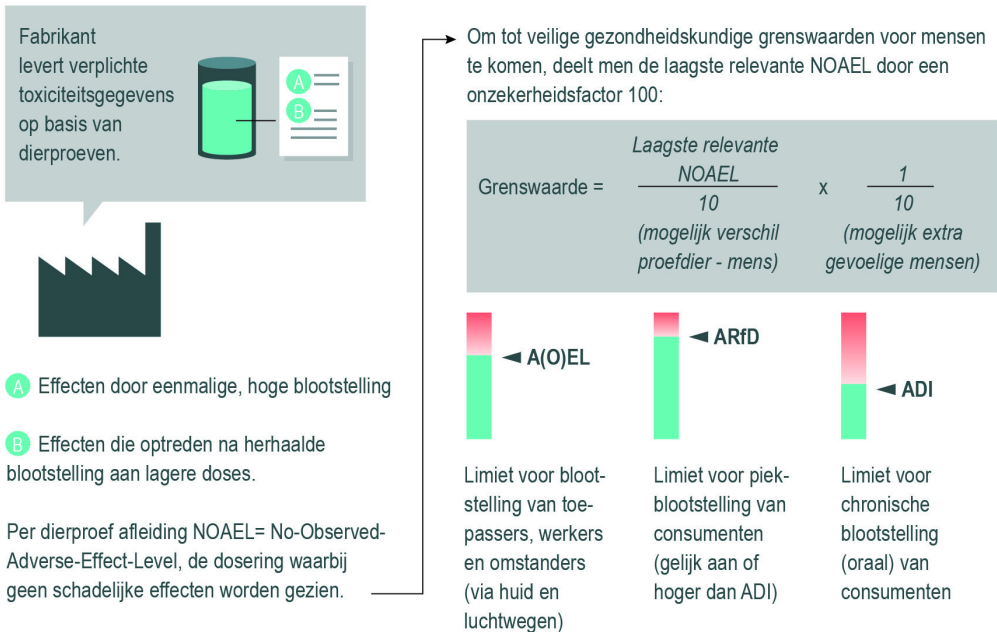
Fabrikant levert verplichte toxiciteitsgegevens op basis van dierproeven.

A

B

A Effecten door eenmalige, hoge blootstelling

B Effecten die optreden na herhaalde blootstelling aan lagere doses.

Per dierproef afleiding NOAEL= No-Observed-Adverse-Effect-Level, de dosering waarbij geen schadelijke effecten worden gezien.

Om tot veilige gezondheidskundige grenswaarden voor mensen te komen, deelt men de laagste relevante NOAEL door een onzekerheidsfactor 100:

Grenswaarde = $\frac{\text{Laagste relevante NOAEL}}{10}$ x $\frac{1}{10}$

(mogelijk verschil proefdier - mens)

(mogelijk extra gevoelige mensen)

A(O)EL

ARfD

ADI

Limiet voor blootstelling van toepassers, werkers en omstanders (via huid en luchtwegen)

Limiet voor piekblootstelling van consumenten (gelijk aan of hoger dan ADI)

Limiet voor chronische blootstelling (oraal) van consumenten